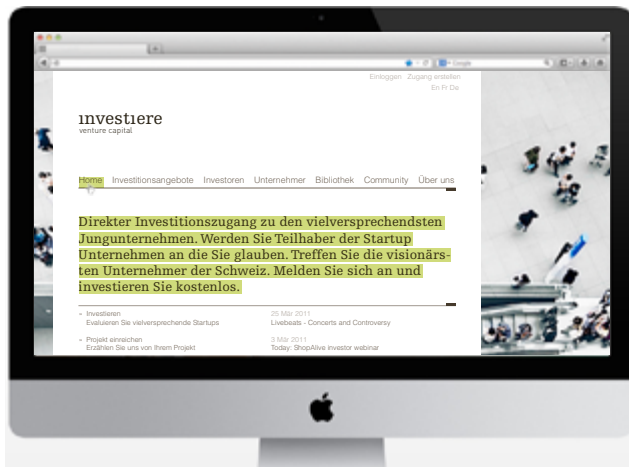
Einloggen Zugang erstellen
En Fr De

investiere
venture capital

Home Investitionsangebote Investoren Unternehmer Bibliothek Community Über uns

Direkter Investitionszugang zu den vielversprechendsten Jungunternehmen. Werden Sie Teilhaber der Startup Unternehmen an die Sie glauben. Treffen Sie die visionärsten Unternehmer der Schweiz. Melden Sie sich an und investieren Sie kostenlos.

- Investieren
Evaluieren Sie vielversprechende Startups

25 Mär 2011
Livebeats - Concerts and Controversy

- Projekt einreichen
Erzählen Sie uns von Ihrem Projekt

3 Mär 2011
Today: ShopAlive investor webinar